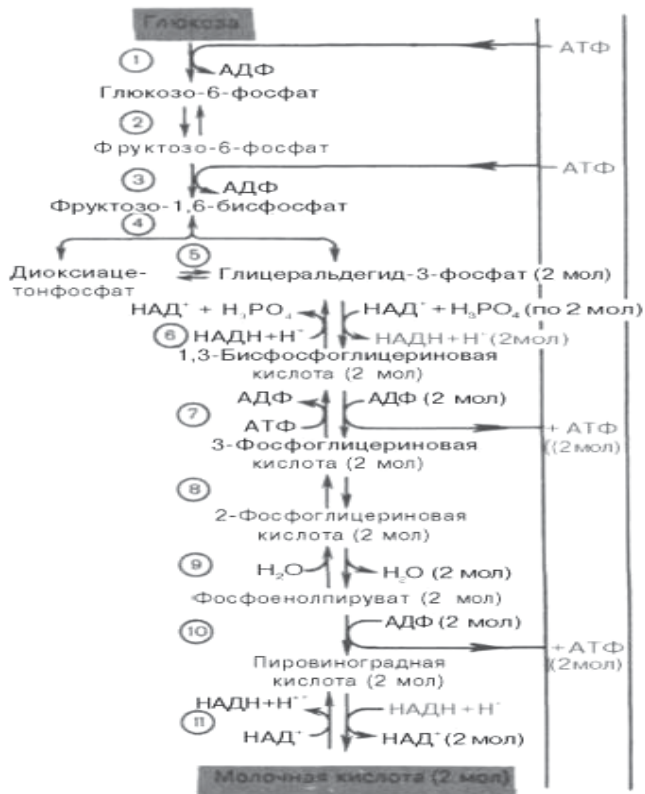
Глюкоза

– АТФ

1

АДФ

Глюкозо-6-фосфат

2

Фруктозо-6-фосфат

– АТФ

3

АДФ

Фруктозо-1,6-бисфосфат

4

5

Диоксиацетонфосфат

Глицеральдегид-3-фосфат (2 мол)

НАД$^+$ + $H_3PO_4$

НАД$^+$ + $H_3PO_4$ (по 2 мол)

6 НАДН+Н$^+$

НАДН+Н$^+$ (2мол)

1,3-Бисфосфоглицериновая кислота (2 мол)

7

АДФ

АТФ

АДФ (2 мол)

+ АТФ (2мол)

3-Фосфоглицериновая кислота (2 мол)

8

2-Фосфоглицериновая кислота (2 мол)

9

$H_2O$

$H_2O$ (2 мол)

Фосфоенолпируват (2 мол)

10

АДФ (2 мол)

+АТФ (2мол)

Пировиноградная кислота (2 мол)

НАДН+Н$^+$

11

НАД$^+$

НАДН + Н$^+$

НАД$^+$ (2 мол)

Молочная кислота (2 мол)